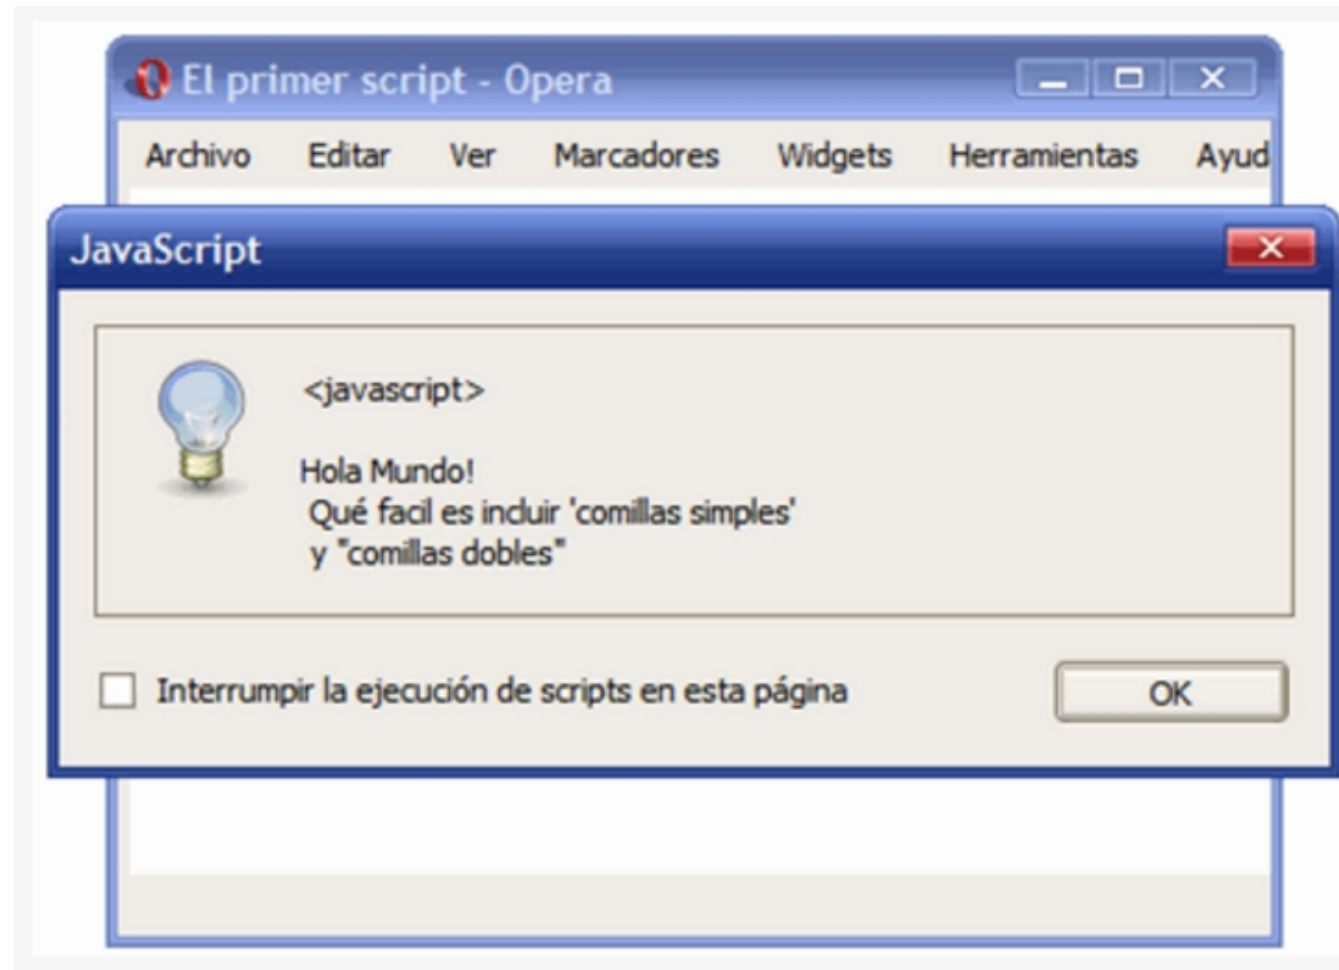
El primer script - Opera

Archivo Editar Ver Marcadores Widgets Herramientas Ayud

JavaScript

<javascript>

Hola Mundo!
Qué facil es incluir 'comillas simples'
y "comillas dobles"

Interrumpir la ejecución de scripts en esta página

OK